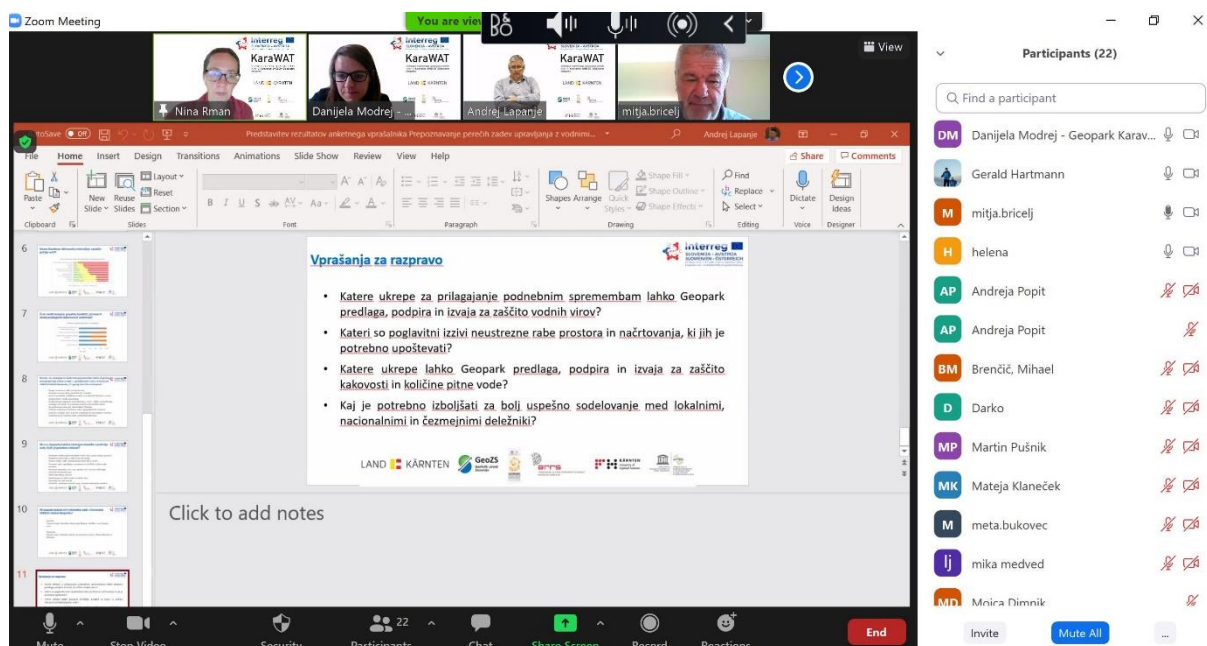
Zoom Meeting

You are vie

View

interreg
KaraWAT
LAND KÄRNTEN
Nina Rman

interreg
KaraWAT
LAND KÄRNTEN
Danijela Modrej - ...

interreg
KaraWAT
LAND KÄRNTEN
Andrej Lapanje

mitja.bricelj

Participants (22)

Find a participant

DM Danijela Modrej - Geopark Karav...
Gerald Hartmann
M mitja.bricelj
H helena
AP Andreja Popit
AP Andreja Popit
BM Brenčič, Mihael
D Darko
MP Martin Pušnik
MK Mateja Klaneček
M meta.bukovec
lj mika medved
MD Mojca Dimnik

Invite
Mute All
...

AutoSave Off
Predstavitev rezultatov anketnega vprašalnika Prepoznavanje perečih zadev upravljanja z vodnimi...
Andrej Lapanje

File Home Insert Design Transitions Animations Slide Show Review View Help
Share Comments

Paste
Clipboard
New Slide
Reuse Slides
Layout
Reset
Section
Slides
Font
Paragraph
Shapes
Arrange
Quick Styles
Shape Fill
Shape Outline
Shape Effects
Drawing
Find
Replace
Select
Editing
Dictate
Voice
Design Ideas
Designer

6
7
8
9
10
11

Vprašanja za razpravo

interreg
SLOVENIJA - AVSTRIJA
SLOWENIEN - ÖSTERREICH

• Katere ukrepe za prilagajanje podnebnim spremembam lahko Geopark predlaga, podpira in izvaja za zaščito vodnih virov?
• Kateri so poglavitni izzivi neustrezne rabe prostora in načrtovanja, ki jih je potrebno upoštevati?
• Katere ukrepe lahko Geopark predlaga, podpira in izvaja za zaščito kakovosti in količine pitne vode?
• Kaj je potrebno izboljšati za bolj uspešno sodelovanje med lokalnimi, nacionalnimi in čezmejnimi deležniki?

LAND KÄRNTEN
GeoZS
FH KÄRNTEN

Click to add notes

Mute
Stop Video
Security
22
Participants
Chat
Share Screen
Record
Reactions
End